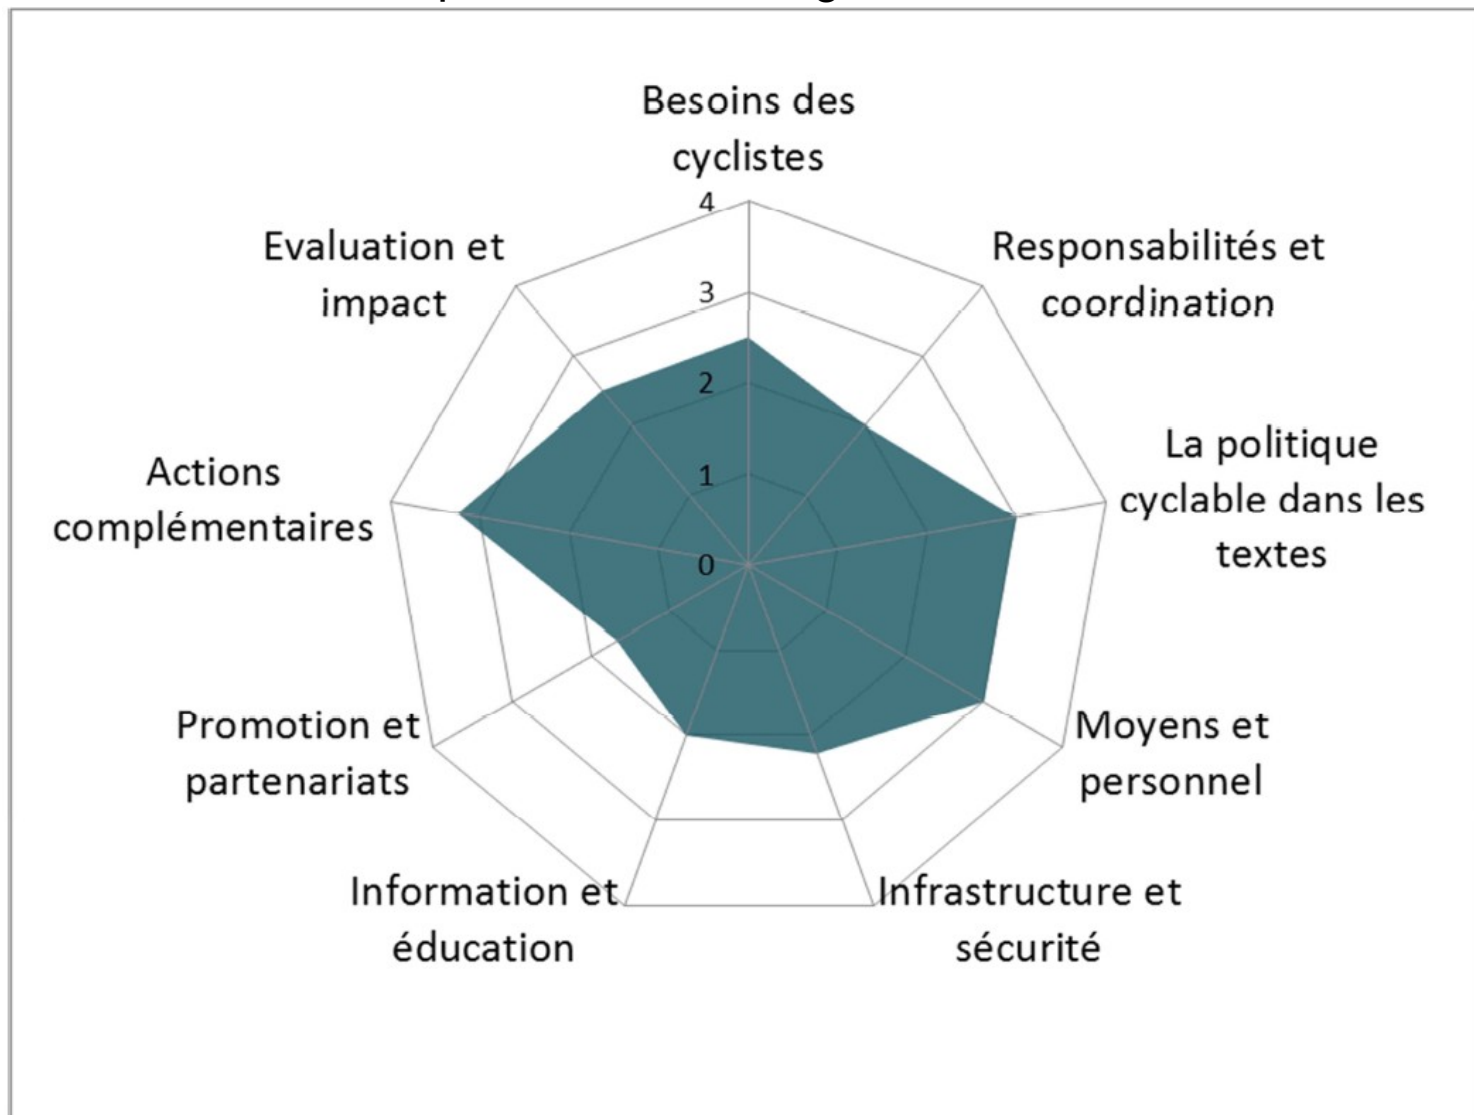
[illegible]

Besoins des cyclistes

4
3
2
1
0

Responsabilités et coordination

La politique cyclable dans les textes

Moyens et personnel

Infrastructure et sécurité

Information et éducation

Promotion et partenariats

Actions complémentaires

Evaluation et impact